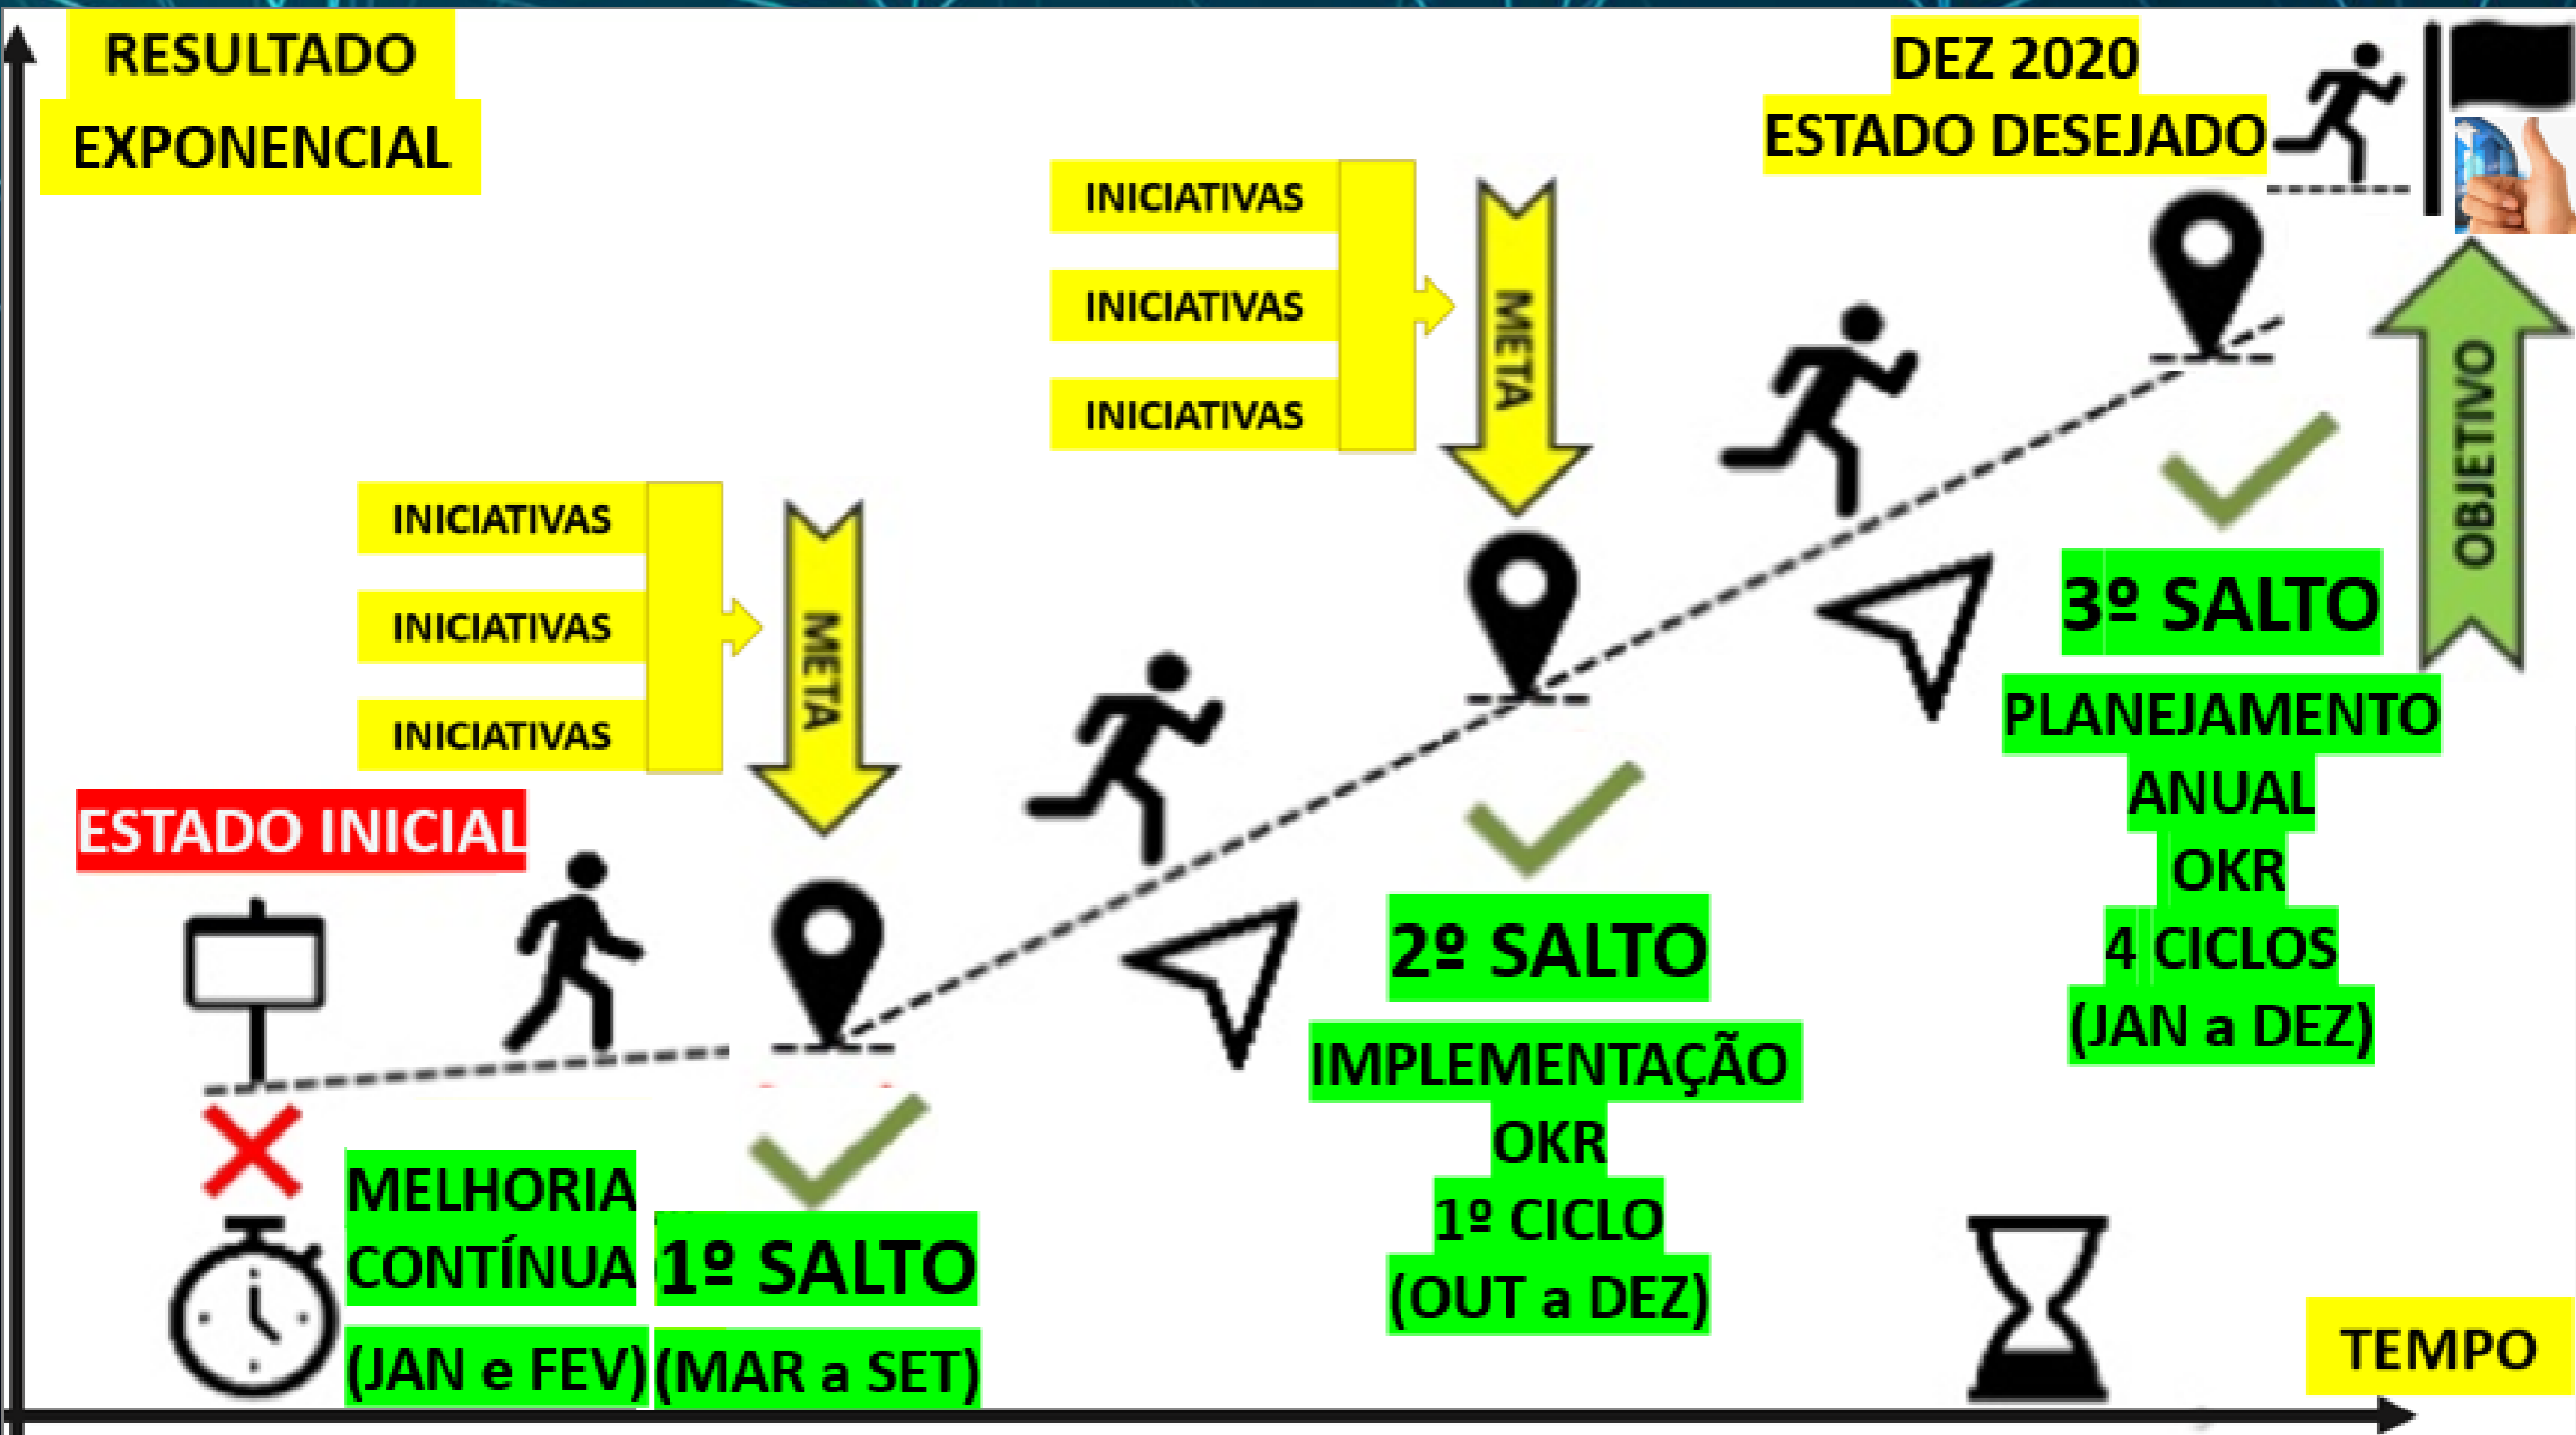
RESULTADO EXPONENCIAL

DEZ 2020
ESTADO DESEJADO

INICIATIVAS
INICIATIVAS
INICIATIVAS

META

INICIATIVAS
INICIATIVAS
INICIATIVAS

META

OBJETIVO

3º SALTO
PLANEJAMENTO ANUAL
OKR
4 CICLOS
(JAN a DEZ)

ESTADO INICIAL

2º SALTO
IMPLEMENTAÇÃO
OKR
1º CICLO
(OUT a DEZ)

MELHORIA CONTÍNUA
(JAN e FEV)

1º SALTO
(MAR a SET)

TEMPO